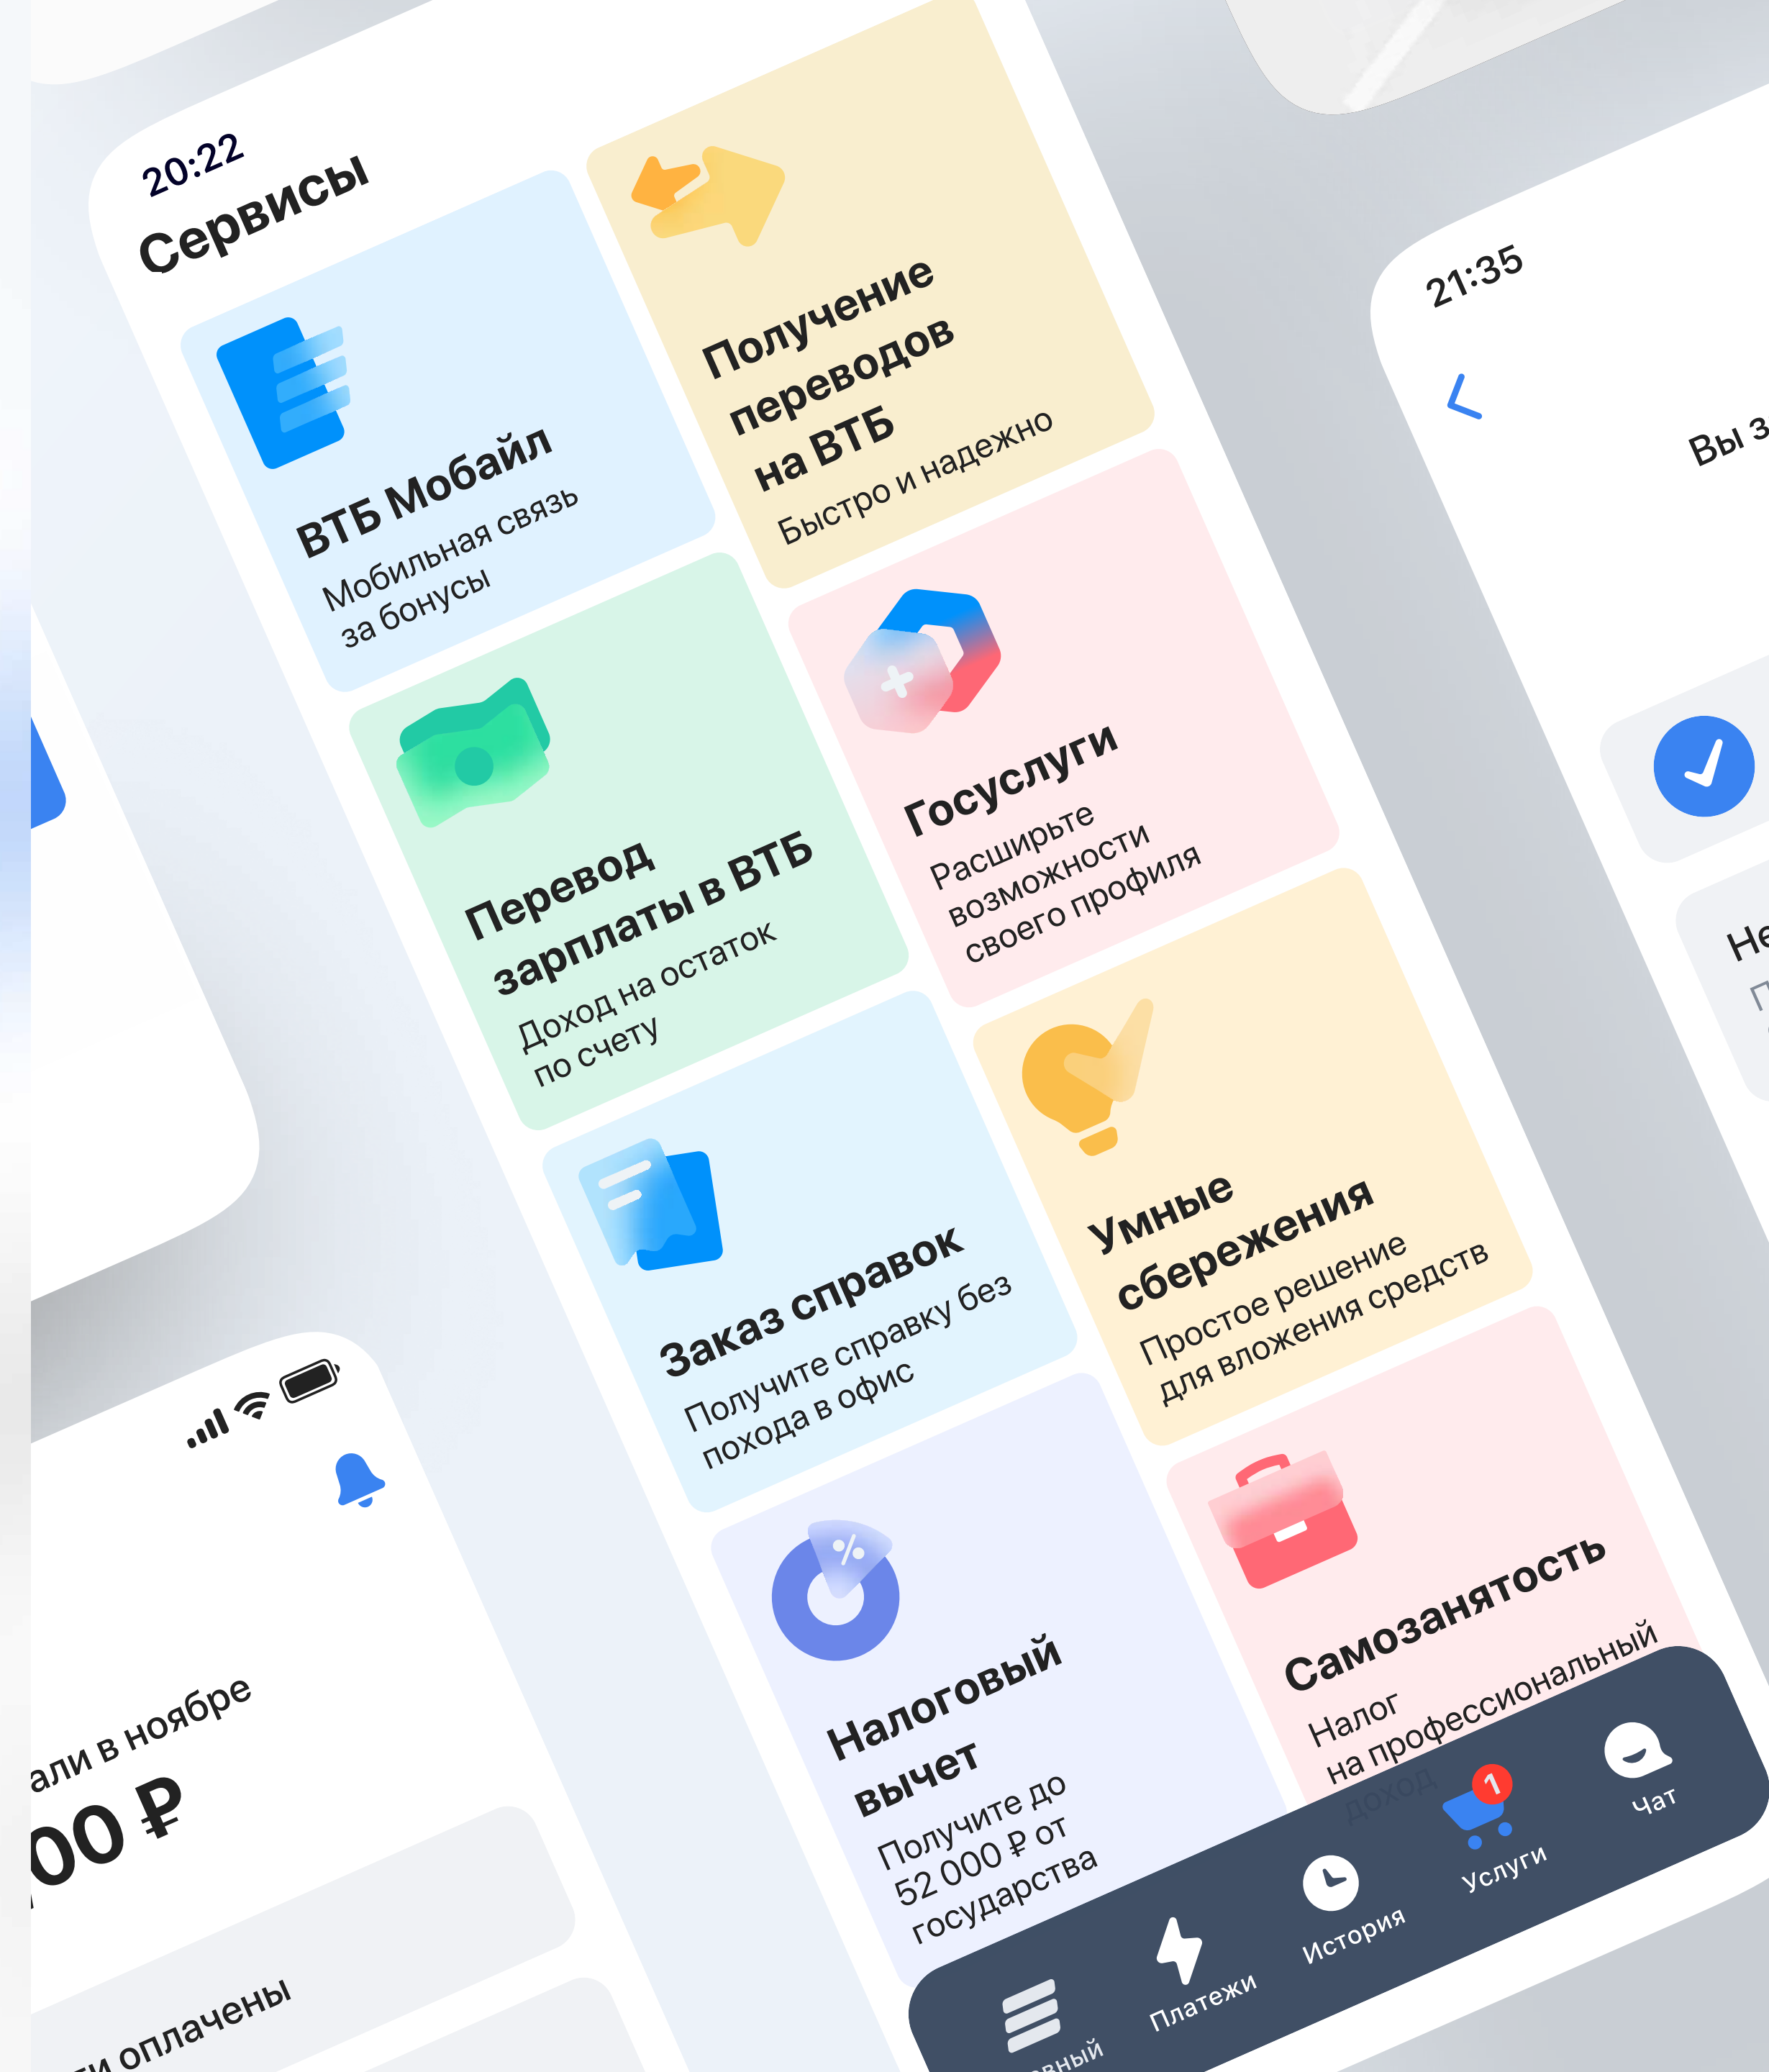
20:22
Сервисы

ВТБ Мобайл
Мобильная связь за бонусы

Получение переводов на ВТБ
Быстро и надежно

Перевод зарплаты в ВТБ
Доход на остаток по счету

Госуслуги
Расширьте возможности своего профиля

Заказ справок
Получите справку без похода в офис

Умные сбережения
Простое решение для вложения средств

Налоговый вычет
Получите до 52 000 ₽ от государства

Самозанятость
Налог на профессиональный доход

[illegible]вный
Платежи
История
1
Услуги
Чат

21:35
Вы з
Не
П

али в ноябре
00 ₽
и оплачены